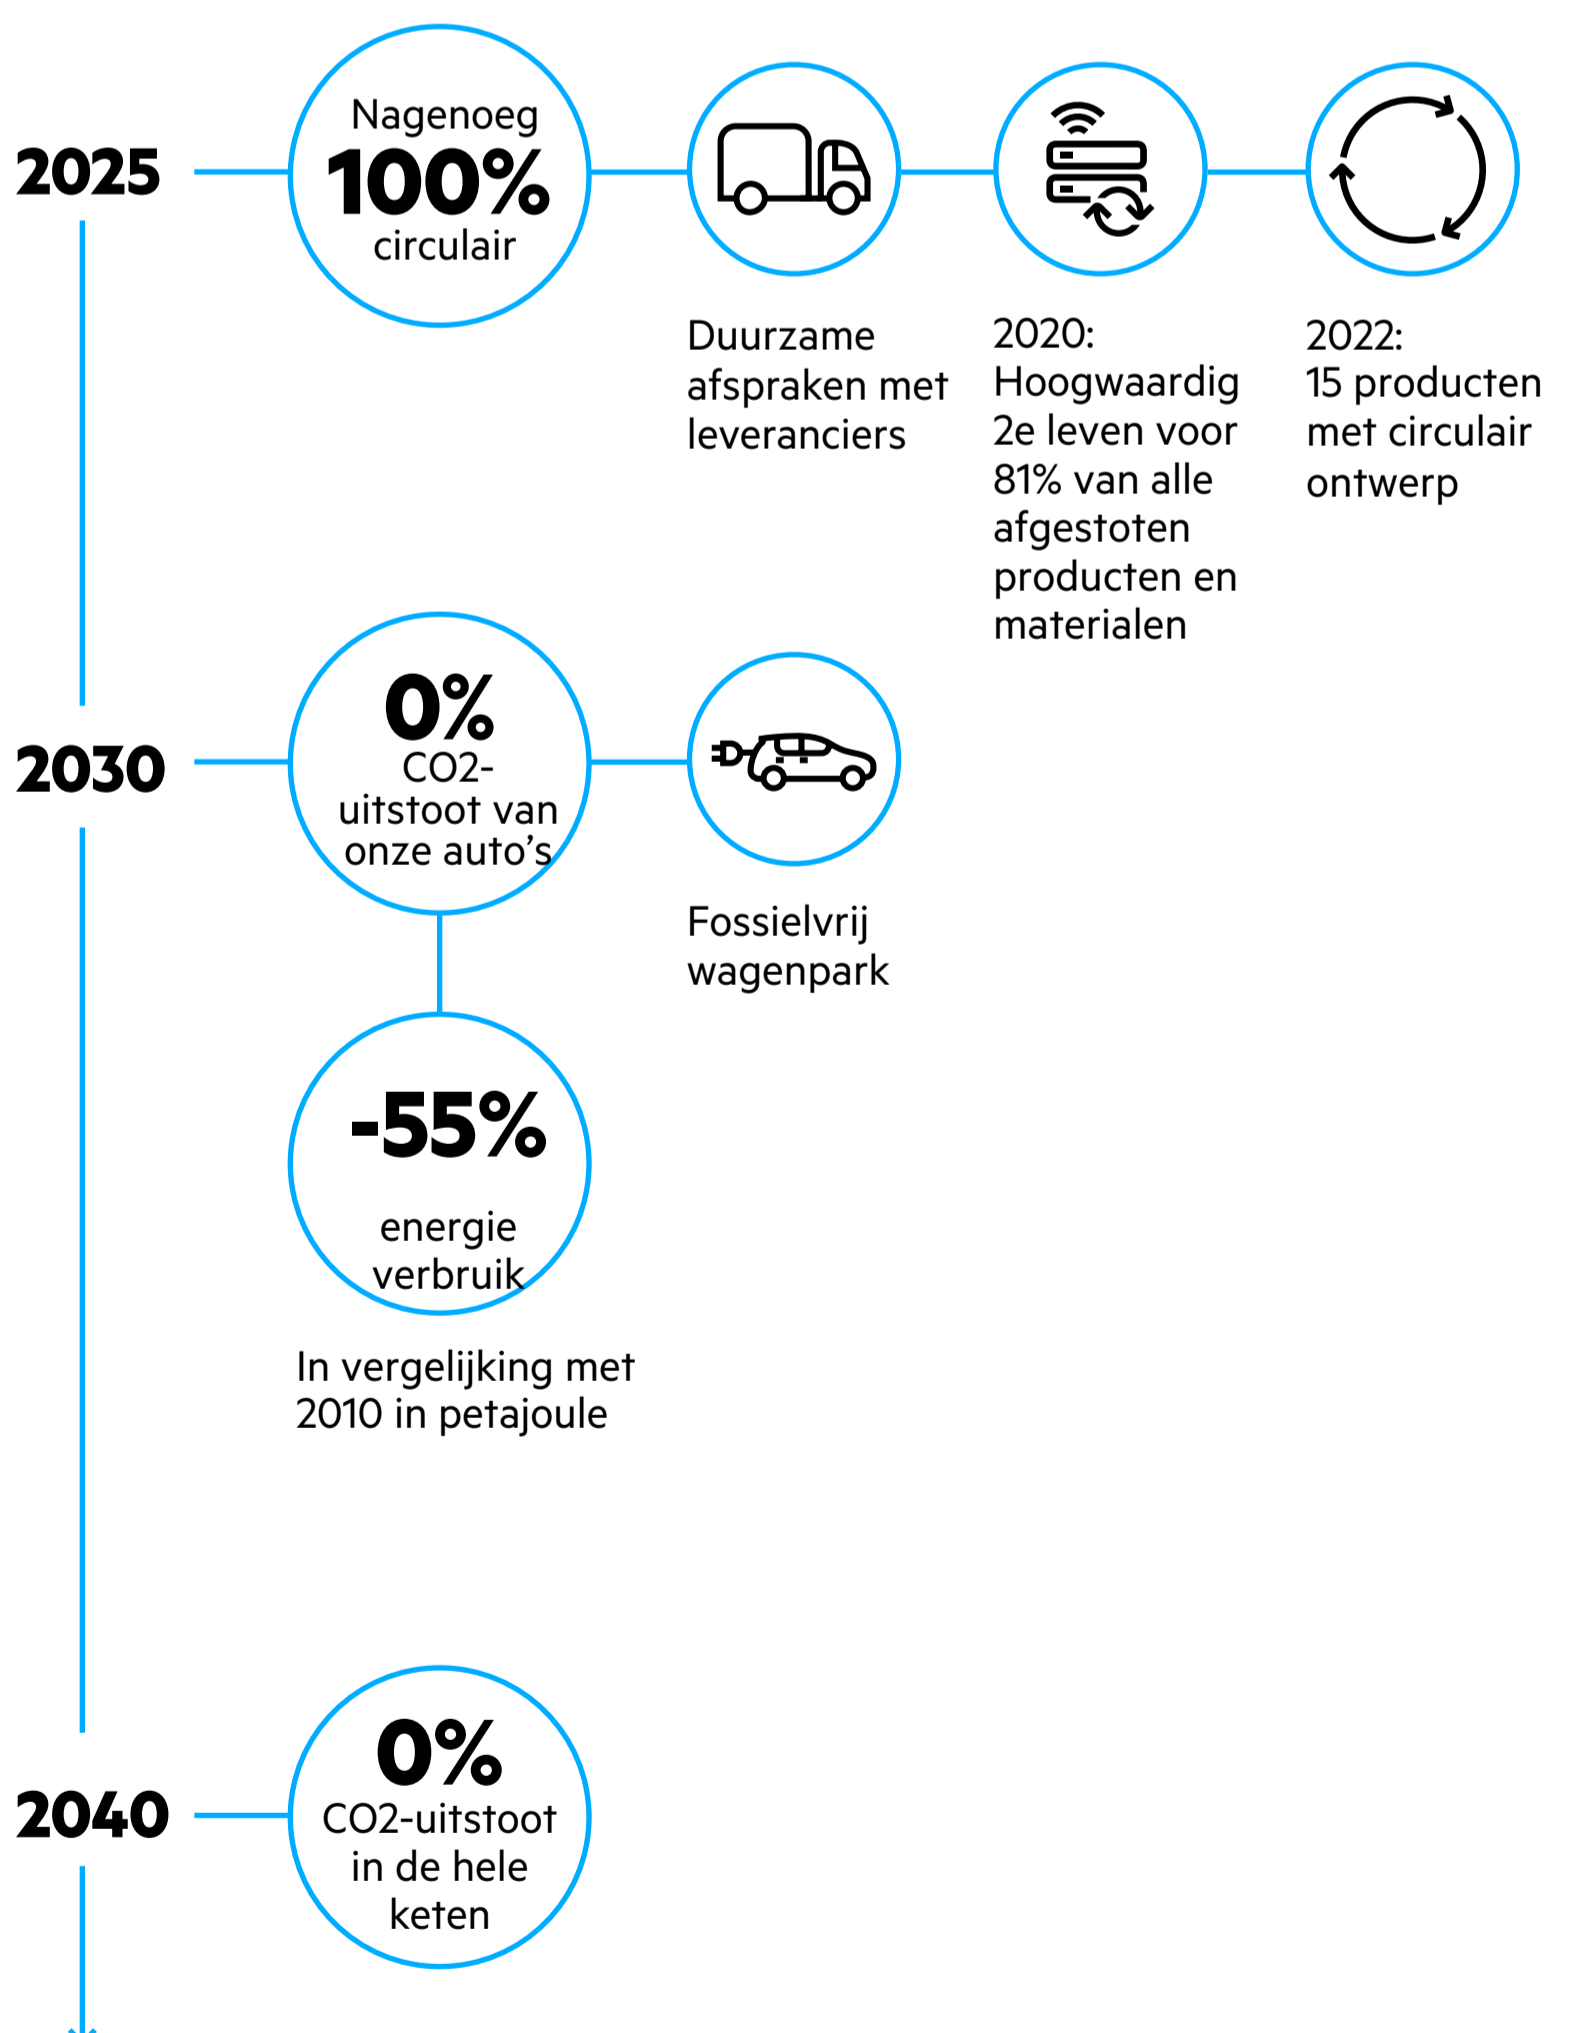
2025

Nagenoeg
100%
circulair

Duurzame afspraken met leveranciers

2020:
Hoogwaardig 2e leven voor 81% van alle afgestoten producten en materialen

2022:
15 producten met circulair ontwerp

2030

0%
CO2-uitstoot van onze auto's

Fossielvrij wagenpark

-55%
energie verbruik

In vergelijking met 2010 in petajoule

2040

0%
CO2-uitstoot in de hele keten